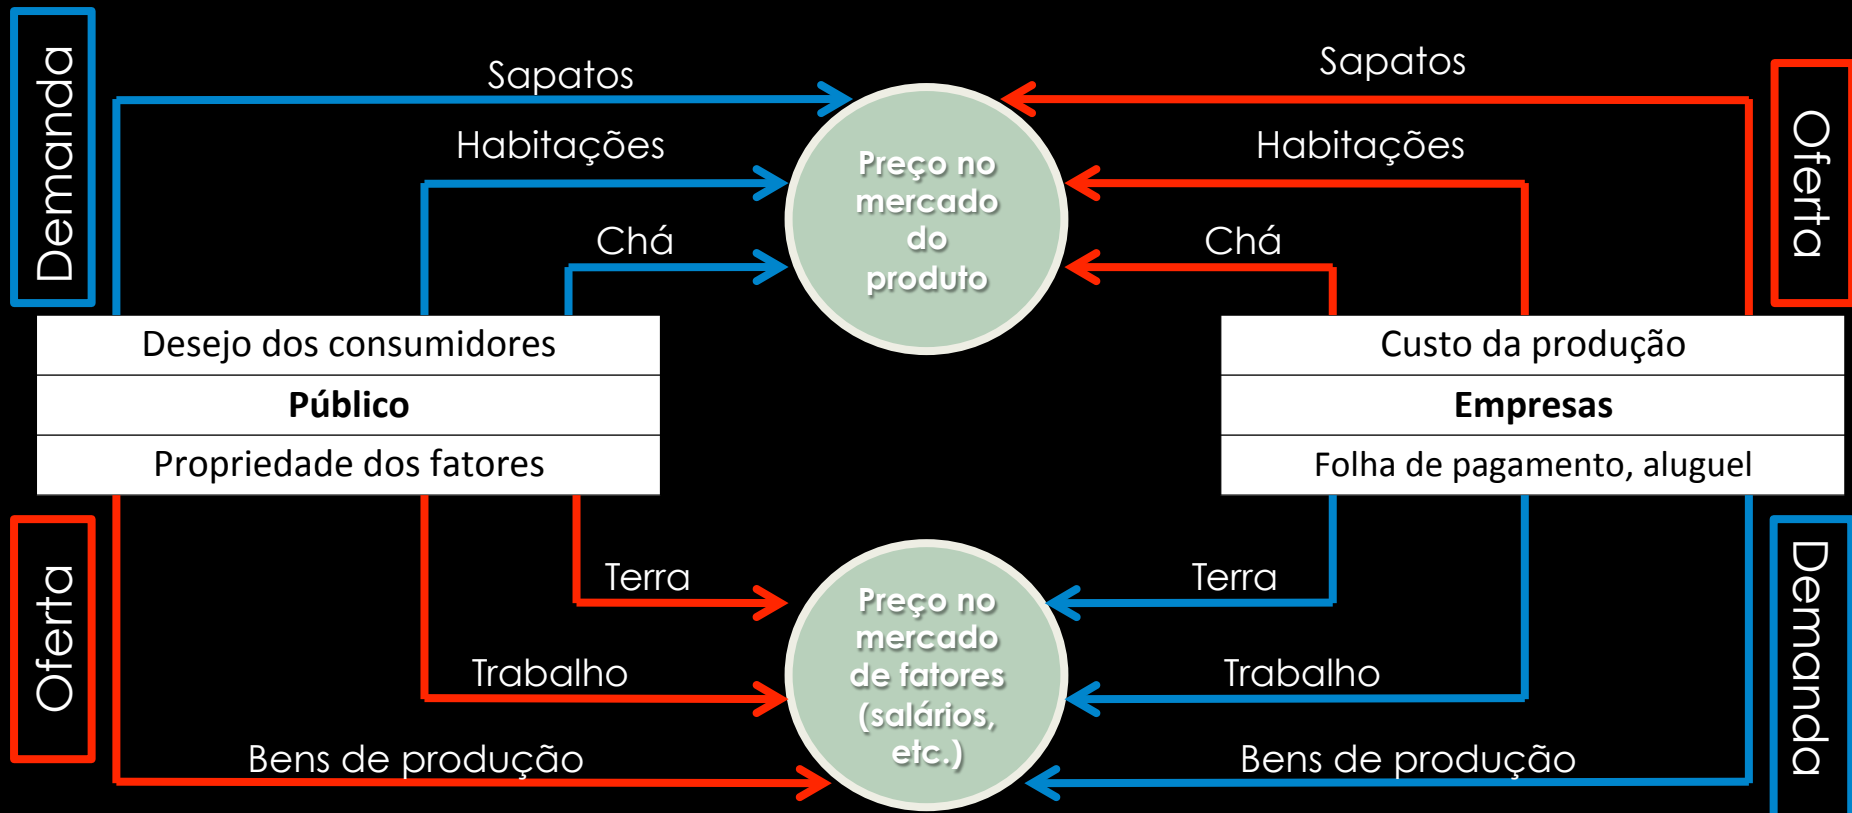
Demanda

Sapatos

Habitações

Chá

Preço no mercado do produto

Sapatos

Habitações

Chá

Oferta

Desejo dos consumidores

**Público**

Propriedade dos fatores

Custo da produção

**Empresas**

Folha de pagamento, aluguel

Oferta

Terra

Trabalho

Bens de produção

Preço no mercado de fatores (salários, etc.)

Terra

Trabalho

Bens de produção

Demanda